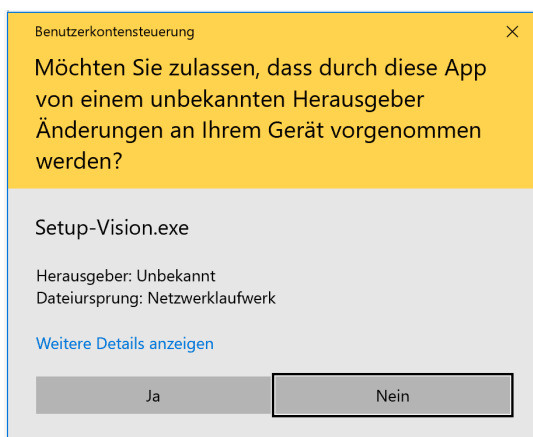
Benutzerkontensteuerung

×

Möchten Sie zulassen, dass durch diese App von einem unbekannten Herausgeber Änderungen an Ihrem Gerät vorgenommen werden?

Setup-Vision.exe

Herausgeber: Unbekannt
Dateiursprung: Netzwerklaufwerk

Weitere Details anzeigen

Ja

Nein